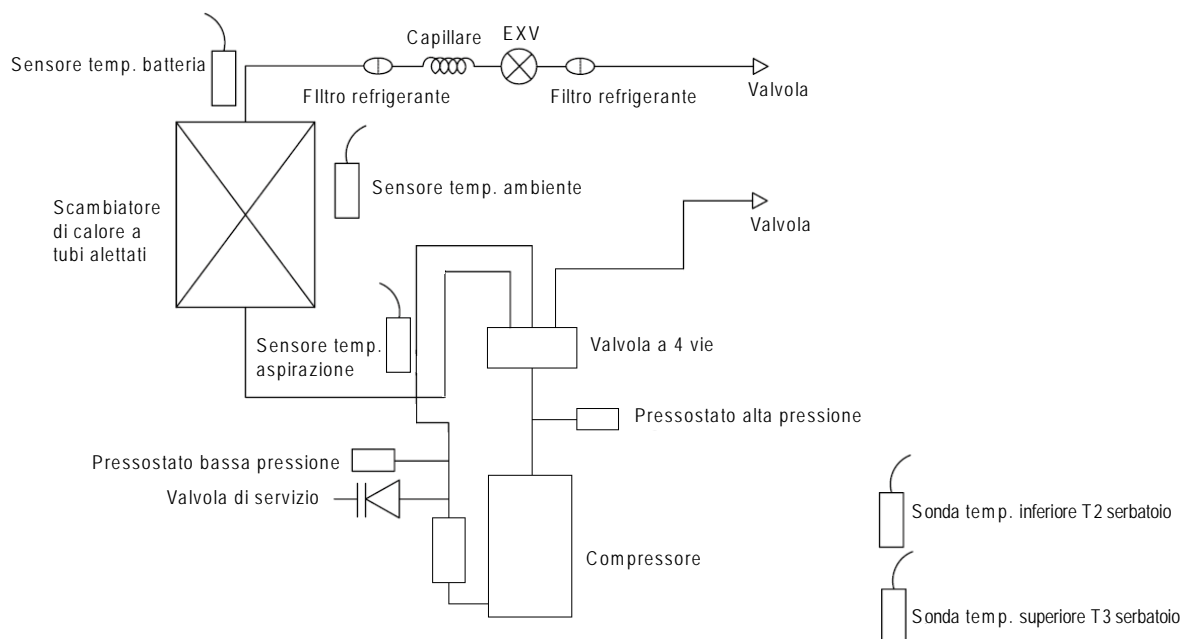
Sensore temp. batteria

Capillare

EXV

FIltro refrigerante

Filtro refrigerante

Valvola

Sensore temp. ambiente

Scambiatore di calore a tubi alettati

Valvola

Sensore temp. aspirazione

Valvola a 4 vie

Pressostato alta pressione

Pressostato bassa pressione

Valvola di servizio

Compressore

Sonda temp. inferiore T2 serbatoio

Sonda temp. superiore T3 serbatoio